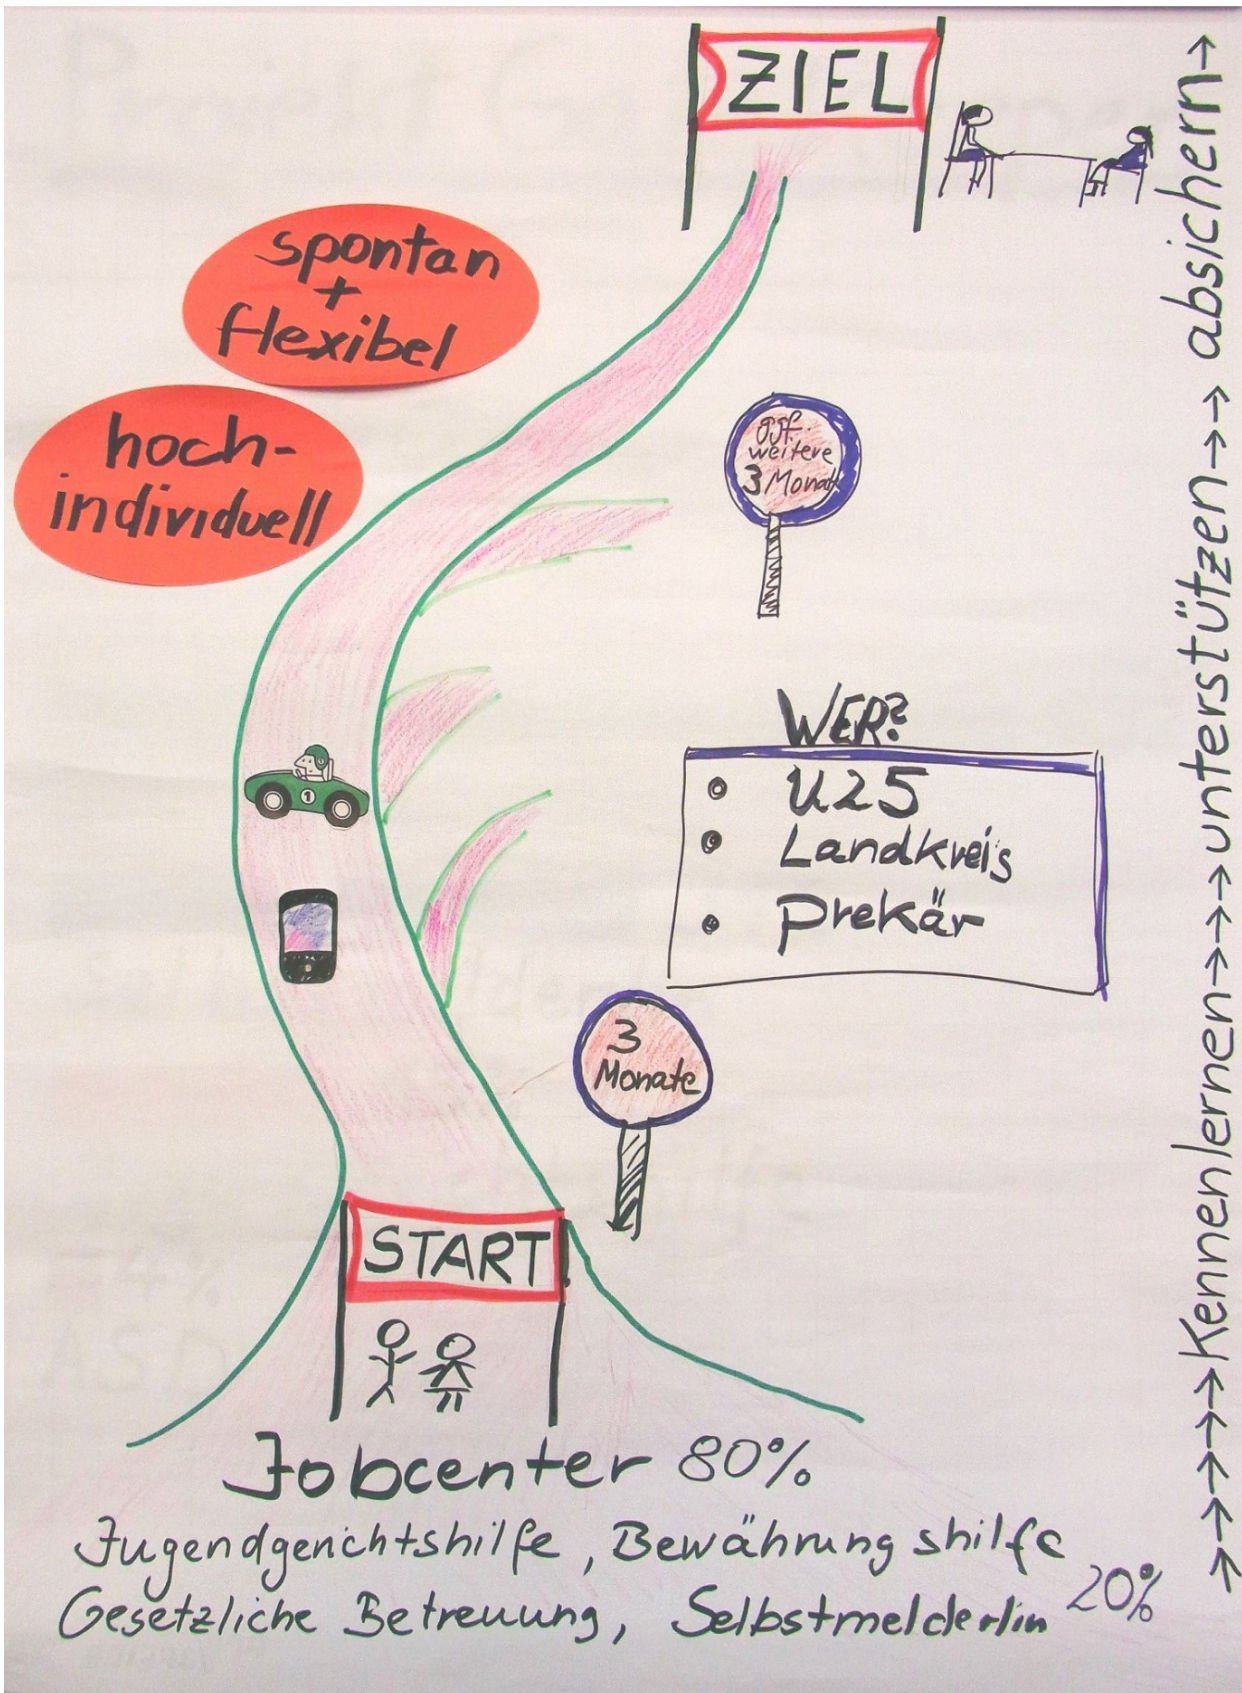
ZIEL

spontan + flexibel

hoch-individuell

ggf. weitere 3 Monate

WER?
• U25
• Landkreis
• Prekär

3 Monate

START

Jobcenter 80%

Jugendgerichtshilfe, Bewährungshilfe
Gesetzliche Betreuung, Selbstmelder/in 20%

→→→→Kennenlernen→→→unterstützen→→absichern→